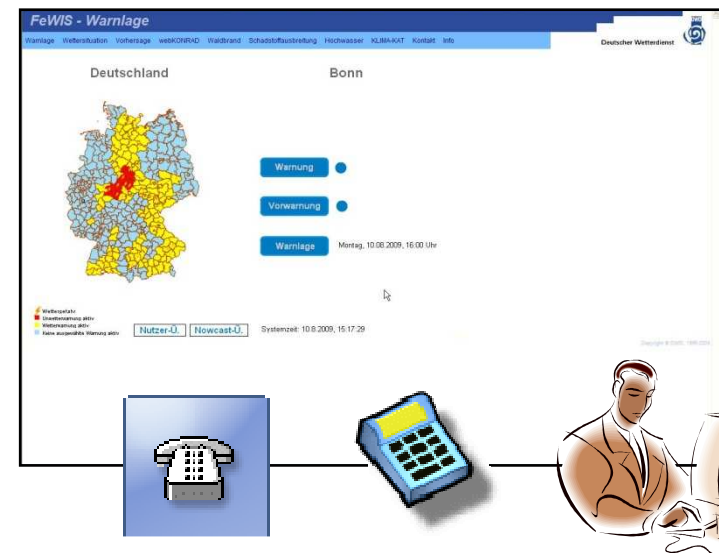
FeWIS - Warnlage

Warnlage Wettersituation Vorhersage webKONRAD Waldbrand Schadstoffausbreitung Hochwasser KLIMA-KAT Kontakt Info

Deutscher Wetterdienst

Deutschland

Bonn

Warnung

Vorwarnung

Warnlage Montag, 10.08.2009, 16:00 Uhr

Wettergefahr
Unwetterwarnung aktiv
Wetterwarnung aktiv
Keine ausgewählte Warnung aktiv

Nutzer-Ü. Nowcast-Ü. Systemzeit: 10.8.2009, 15:17:29

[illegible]